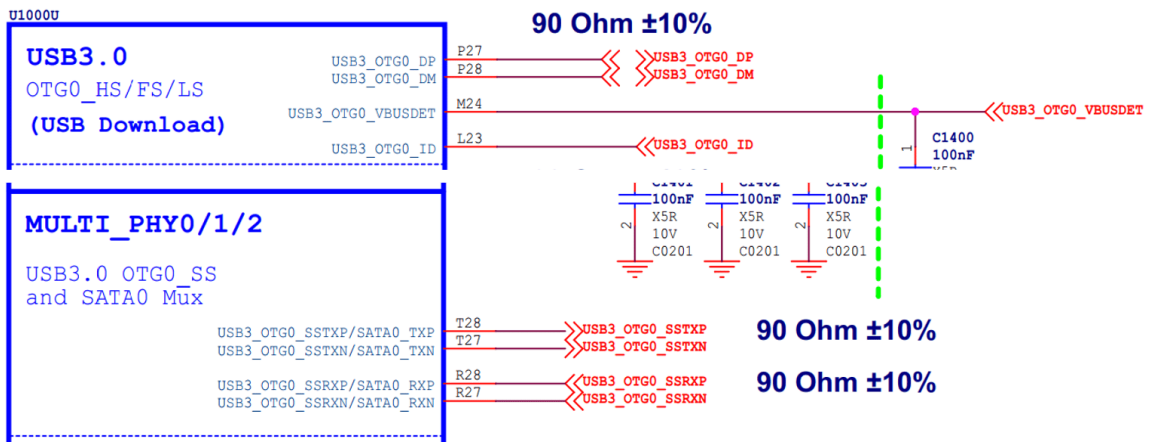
U1000U

USB3.0

OTG0_HS/FS/LS

(USB Download)

90 Ohm ±10%

USB3_OTG0_DP
USB3_OTG0_DM
USB3_OTG0_VBUSDET
USB3_OTG0_ID

P27
P28
M24
L23

USB3_OTG0_DP
USB3_OTG0_DM
USB3_OTG0_VBUSDET
USB3_OTG0_ID

C1400
100nF
1

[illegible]
100nF
X5R
10V
C0201
2

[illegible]
100nF
X5R
10V
C0201
2

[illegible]
100nF
X5R
10V
C0201
2

MULTI_PHY0/1/2

USB3.0 OTG0_SS
and SATA0 Mux

USB3_OTG0_SSTXP/SATA0_TXP
USB3_OTG0_SSTXN/SATA0_TXN

T28
T27

USB3_OTG0_SSTXP
USB3_OTG0_SSTXN

90 Ohm ±10%

USB3_OTG0_SSRXP/SATA0_RXP
USB3_OTG0_SSRXN/SATA0_RXN

R28
R27

USB3_OTG0_SSRXP
USB3_OTG0_SSRXN

90 Ohm ±10%